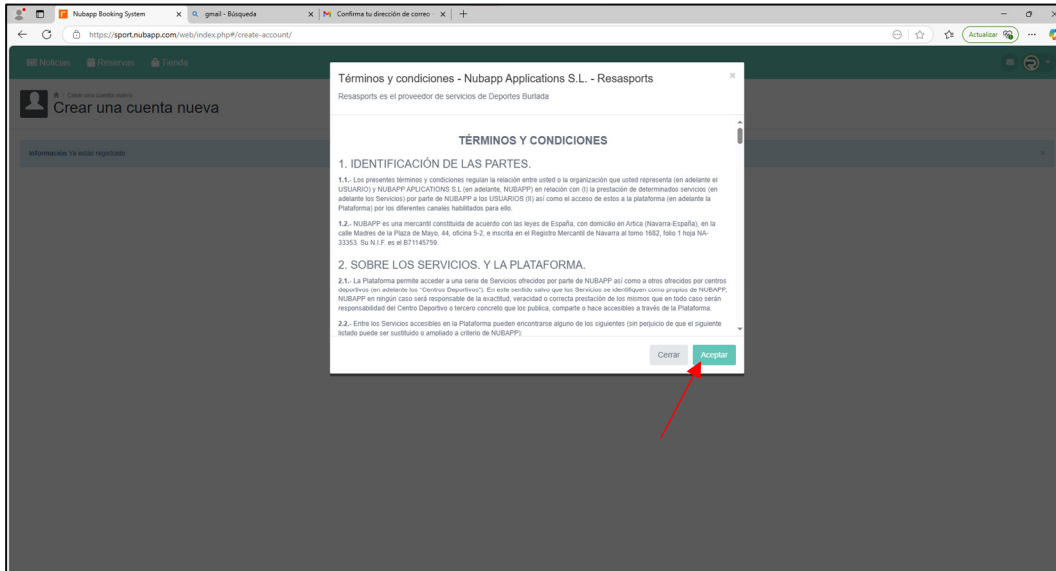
Nubapp Booking System
gmail - Búsqueda
Confirma tu dirección de correo
https://sport.nubapp.com/web/index.php#/create-account/
Actualizar

Noticias
Reservas
Tienda

Crear una cuenta nueva
Crear una cuenta nueva

Información Ya estás registrado

Términos y condiciones - Nubapp Applications S.L. - Resasports
Resasports es el proveedor de servicios de Deportes Burlada

TÉRMINOS Y CONDICIONES

1. IDENTIFICACIÓN DE LAS PARTES.

1.1.- Los presentes términos y condiciones regulan la relación entre usted o la organización que usted representa (en adelante el USUARIO) y NUBAPP APLICATIONS S.L (en adelante, NUBAPP) en relación con (I) la prestación de determinados servicios (en adelante los Servicios) por parte de NUBAPP a los USUARIOS (II) así como el acceso de estos a la plataforma (en adelante la Plataforma) por los diferentes canales habilitados para ello.

1.2.- NUBAPP es una mercantil constituida de acuerdo con las leyes de España, con domicilio en Artica (Navarra-España), en la calle Madres de la Plaza de Mayo, 44, oficina 5-2, e inscrita en el Registro Mercantil de Navarra al tomo 1682, folio 1 hoja NA-33353. Su N.I.F. es el B71145759.

2. SOBRE LOS SERVICIOS. Y LA PLATAFORMA.

2.1.- La Plataforma permite acceder a una serie de Servicios ofrecidos por parte de NUBAPP así como a otros ofrecidos por centros deportivos (en adelante los "Centros Deportivos"). En este sentido salvo que los Servicios se identifiquen como propios de NUBAPP, NUBAPP en ningún caso será responsable de la exactitud, veracidad o correcta prestación de los mismos que en todo caso serán responsabilidad del Centro Deportivo o tercero concreto que los publica, comparte o hace accesibles a través de la Plataforma.

2.2.- Entre los Servicios accesibles en la Plataforma pueden encontrarse alguno de los siguientes (sin perjuicio de que el siguiente listado puede ser sustituido o ampliado a criterio de NUBAPP):

Cerrar
Aceptar